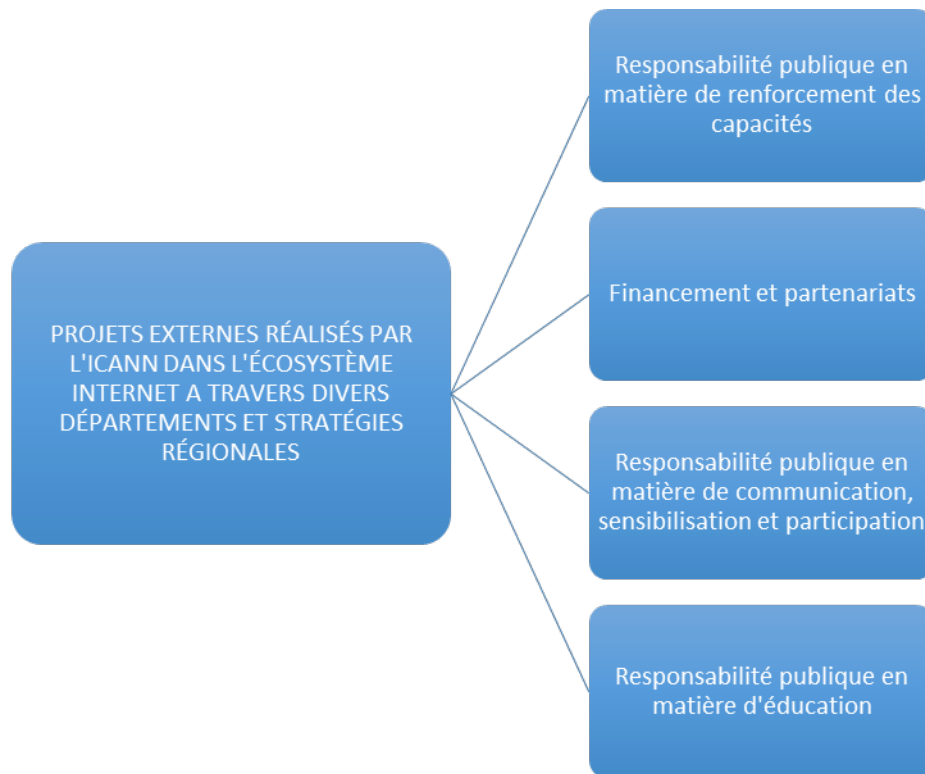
PROJETS EXTERNES RÉALISÉS PAR L'ICANN DANS L'ÉCOSYSTÈME INTERNET A TRAVERS DIVERS DÉPARTEMENTS ET STRATÉGIES RÉGIONALES

Responsabilité publique en matière de renforcement des capacités

Financement et partenariats

Responsabilité publique en matière de communication, sensibilisation et participation

Responsabilité publique en matière d'éducation